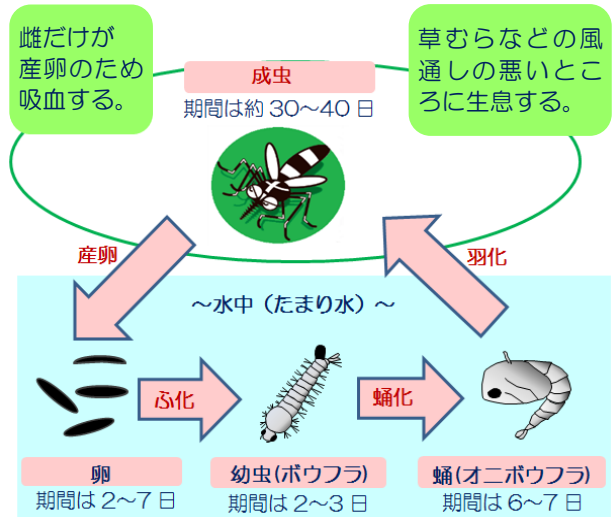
雌だけが産卵のため吸血する。

成虫
期間は約 30～40 日

草むらなどの風通しの悪いところに生息する。

産卵

羽化

～水中（たまり水）～

ふ化

蛹化

卵
期間は 2～7 日

幼虫(ボウフラ)
期間は 2～3 日

蛹(オニボウフラ)
期間は 6～7 日